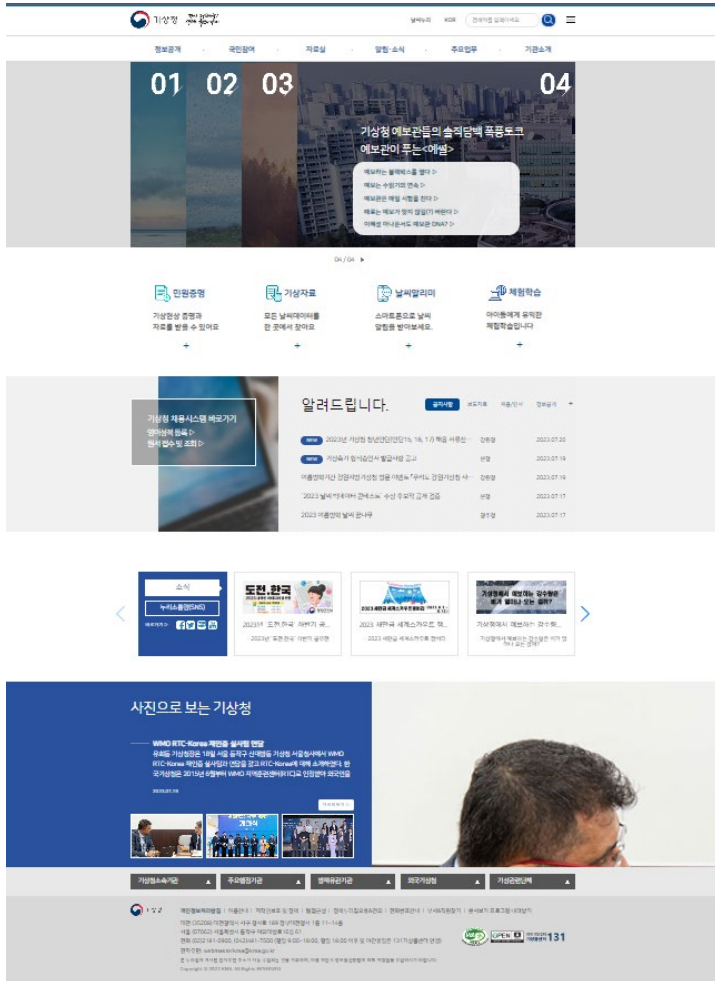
기상청

날씨누리 KOR

정보공개 국민참여 자료실 알림·소식 주요업무 기관소개

01 02 03 04

기상청 예보관들의 솔직담백 폭풍토크
예보관이 푸는<예썰>

예보하는 블랙박스를 열다 ▷
예보는 수많기의 연속 ▷
예보관은 매일 시험을 친다 ▷
예보는 예보가 맞아 앞일기 바쁘다 ▷
이예성 마나운서도 예보관 DNA? ▷

04 / 04

민원증명
기상현상 증명과 자료를 받을 수 있어요
+

기상자료
모든 날씨데이터를 한 곳에서 찾아요
+

날씨알리미
스마트폰으로 날씨 알림을 받아보세요.
+

체험학습
아이들에게 유익한 체험학습입니다
+

기상청 채용시스템 바로가기
영어성적 등록 ▷
원서 접수 및 조회 ▷

알려드립니다.

공지사항 보도자료 채용/인사 정부공개

2023년 기상청 청년인턴(11, 16, 17) 특을 위한... 2023.07.20
기상축가 임시선인사 발급서임 공고 2023.07.19
여름방학기간 인접지방 기상청 맞춤 이론을... 2023.07.19
'2023 날씨...' 2023.07.17
2023 여름방학 날씨 공내유 2023.07.17

소식
누리소통망(SNS)

도전.한국
2023년 '도전.한국' 지방기 공...
2023 세계금 세계스카우트 잼...
기상청에서 예보하는 갈수량...

사진으로 보는 기상청

WMO RTC-Korea 제인증 실사팀 면담
2023.07.19

자세히보기

기상청소속기관
주요행정기관
행정유관기관
외국기상청
기상관련단체

기상청

131